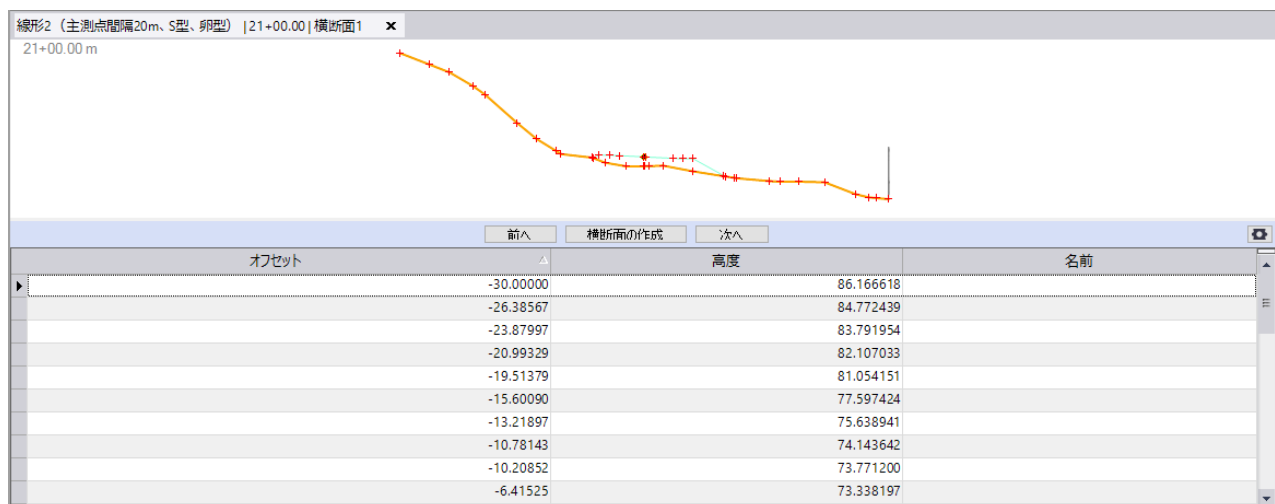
線形2（主測点間隔20m、S型、卵型） |21+00.00 | 横断面1 ×

21+00.00 m

前へ 横断面の作成 次へ

| オフセット | 高度 | 名前 |
|---|---|---|
| -30.00000 | 86.166618 | |
| -26.38567 | 84.772439 | |
| -23.87997 | 83.791954 | |
| -20.99329 | 82.107033 | |
| -19.51379 | 81.054151 | |
| -15.60090 | 77.597424 | |
| -13.21897 | 75.638941 | |
| -10.78143 | 74.143642 | |
| -10.20852 | 73.771200 | |
| -6.41525 | 73.338197 | |